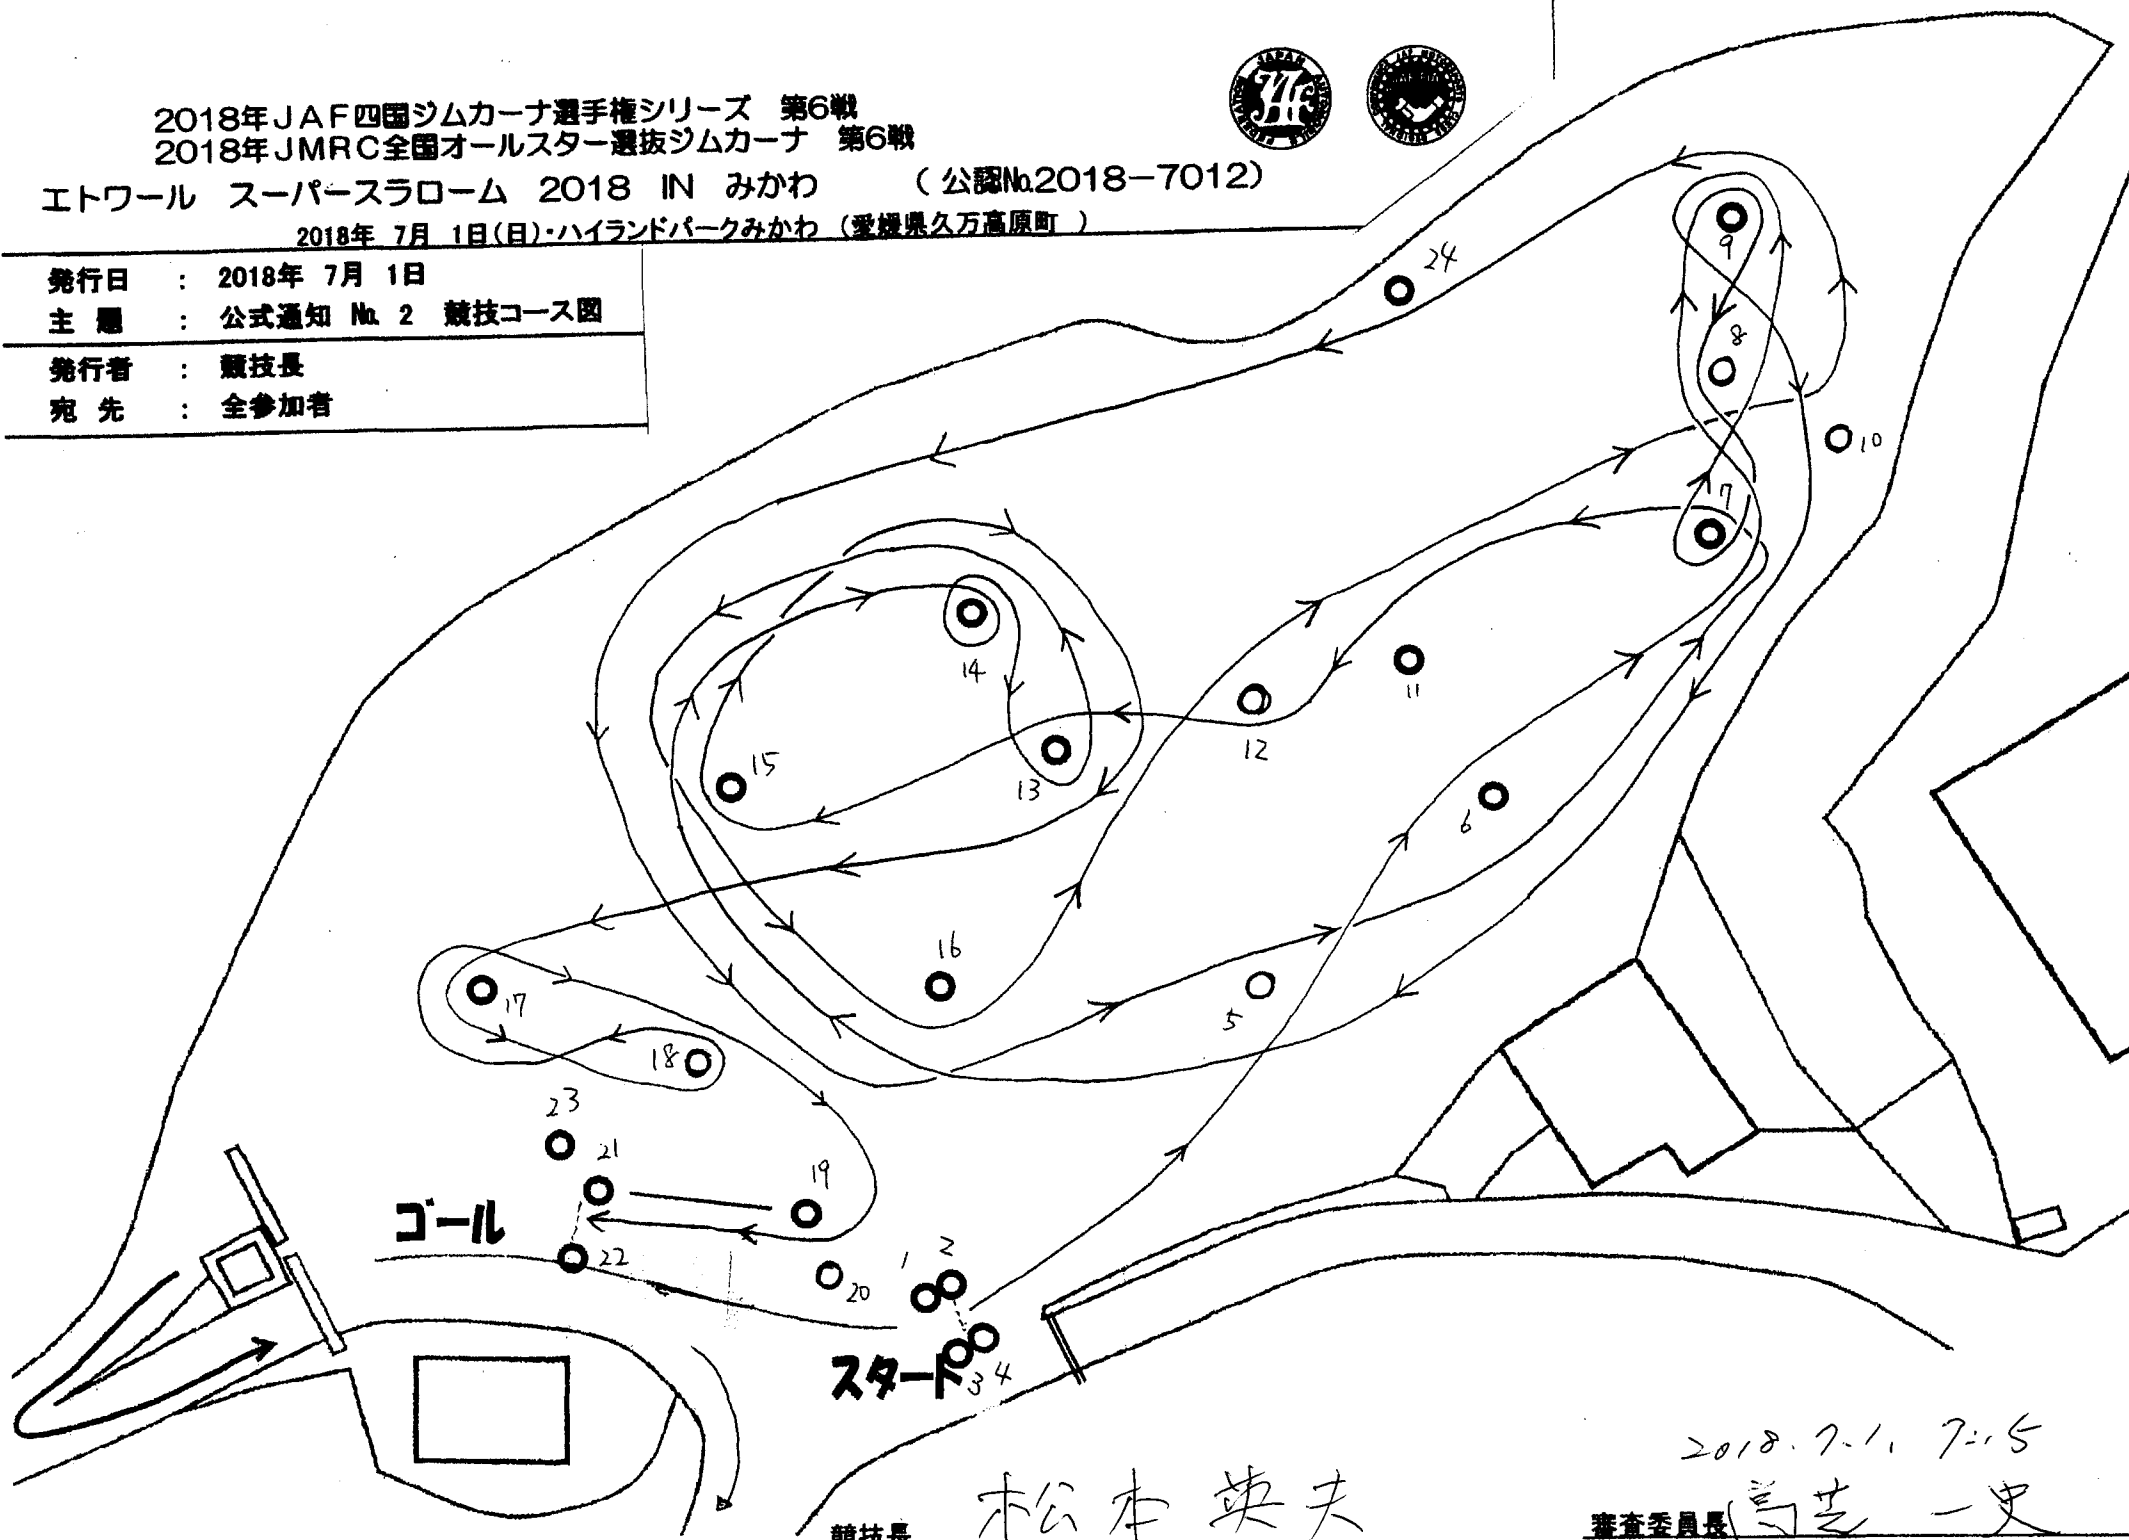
2018年JAF四国ジムカーナ選手権シリーズ　第6戦
2018年JMRC全国オールスター選抜ジムカーナ　第6戦
エトワール　スーパースラローム　2018　IN　みかわ　（公認No.2018−7012）
2018年　7月　1日（日）・ハイランドパークみかわ（愛媛県久万高原町）

発行日　：　2018年　7月　1日
主　題　：　公式通知　No. 2　競技コース図
発行者　：　競技長
宛　先　：　全参加者

24
9
8
10
7
14
11
12
15
13
6
16
5
17
18
23
21
19
ゴール
22
20
1
2
スタート
3
4

2018.7.1 7:15
競技長　松本英夫
審査委員長　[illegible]